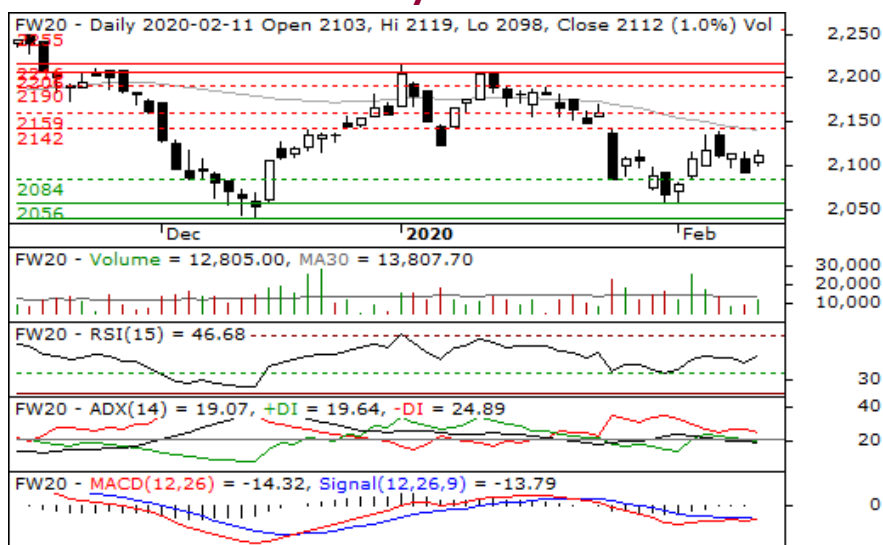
FW20 - Daily 2020-02-11 Open 2103, Hi 2119, Lo 2098, Close 2112 (1.0%) Vol

2255
2206
2190
2159
2142
2084
2056

2,250
2,200
2,150
2,100
2,050

Dec
2020
Feb

FW20 - Volume = 12,805.00, MA30 = 13,807.70
30,000
20,000
10,000

FW20 - RSI(15) = 46.68
30

FW20 - ADX(14) = 19.07, +DI = 19.64, -DI = 24.89
40
20

FW20 - MACD(12,26) = -14.32, Signal(12,26,9) = -13.79
0